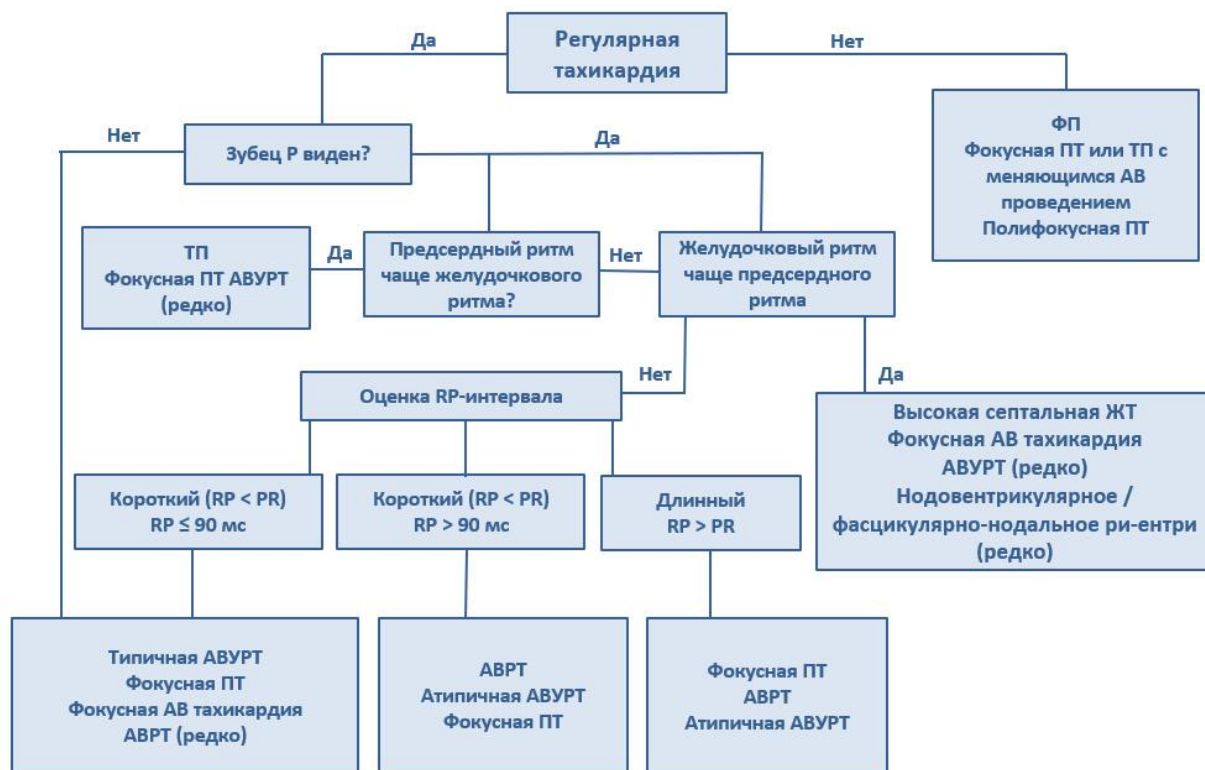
Регулярная тахикардия

Да

Нет

ФП
Фокусная ПТ или ТП с меняющимся АВ проведением
Полифокусная ПТ

Нет

Зубец Р виден?

Да

ТП
Фокусная ПТ АВУРТ (редко)

Да

Предсердный ритм чаще желудочкового ритма?

Нет

Желудочковый ритм чаще предсердного ритма

Нет

Оценка RP-интервала

Да

Высокая септальная ЖТ
Фокусная АВ тахикардия
АВУРТ (редко)
Нодовентрикулярное / фасцикулярно-нодальное ри-ентри (редко)

Короткий (RP < PR)
RP ≤ 90 мс

Короткий (RP < PR)
RP > 90 мс

Длинный
RP > PR

Типичная АВУРТ
Фокусная ПТ
Фокусная АВ тахикардия
АВРТ (редко)

АВРТ
Атипичная АВУРТ
Фокусная ПТ

Фокусная ПТ
АВРТ
Атипичная АВУРТ